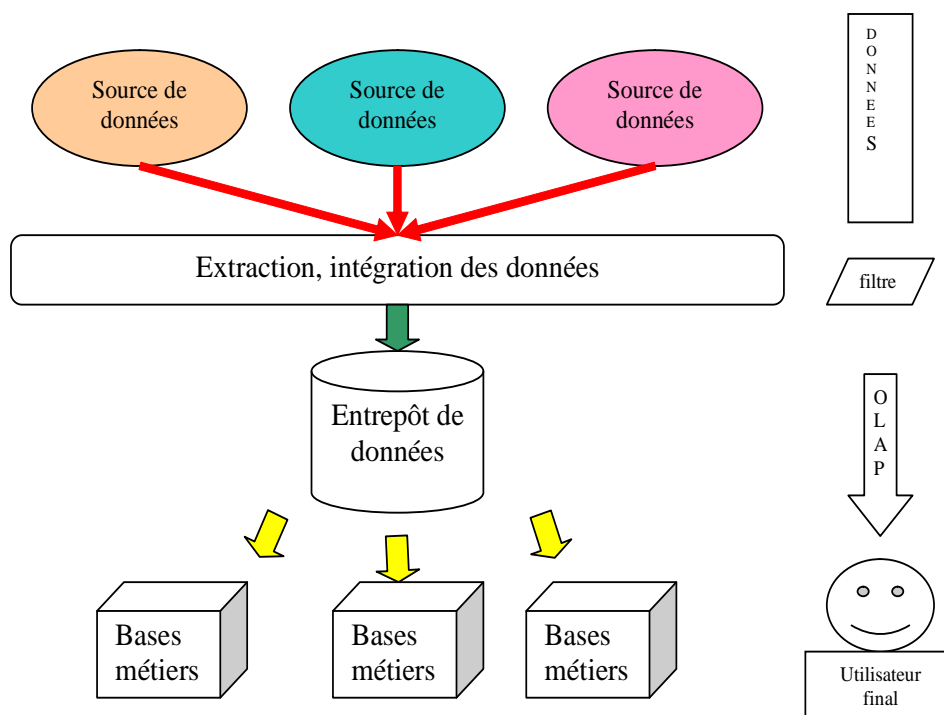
Source de données

Source de données

Source de données

D
O
N
N
E
E
S

Extraction, intégration des données

filtre

Entrepôt de données

O
L
A
P

Bases métiers

Bases métiers

Bases métiers

Utilisateur final